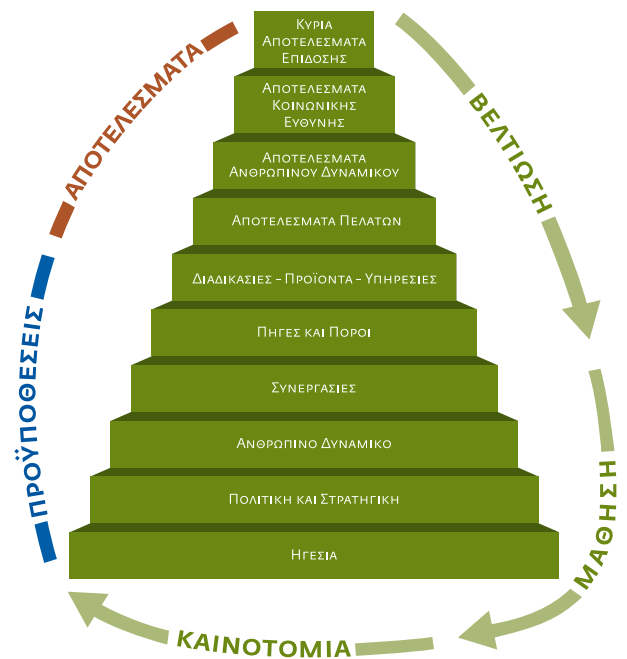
ΑΠΟΤΕΛΕΣΜΑΤΑ

ΒΕΛΤΙΩΣΗ

Κυρια Αποτελεσματα Επιδοσης

Αποτελεσματα Κοινωνικης Ευθυνης

Αποτελεσματα Ανθρωπινου Δυναμικου

Αποτελεσματα Πελατων

Διαδικασιες – Προϊοντα – Υπηρεσιες

Πηγες και Ποροι

Συνεργασιες

Ανθρωπινο Δυναμικο

Πολιτικη και Στρατηγικη

Ηγεσια

ΠΡΟΫΠΟΘΕΣΕΙΣ

ΜΑΘΗΣΗ

ΚΑΙΝΟΤΟΜΙΑ